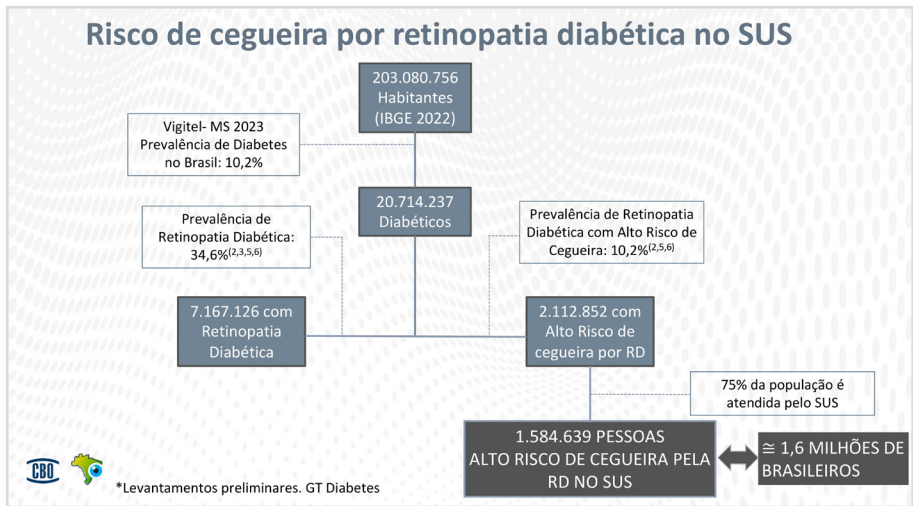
Risco de cegueira por retinopatia diabética no SUS

203.080.756 Habitantes (IBGE 2022)

Vigitel- MS 2023 Prevalência de Diabetes no Brasil: 10,2%

20.714.237 Diabéticos

Prevalência de Retinopatia Diabética: 34,6%$^{(2,3,5,6)}$

Prevalência de Retinopatia Diabética com Alto Risco de Cegueira: 10,2%$^{(2,5,6)}$

7.167.126 com Retinopatia Diabética

2.112.852 com Alto Risco de cegueira por RD

75% da população é atendida pelo SUS

1.584.639 PESSOAS ALTO RISCO DE CEGUEIRA PELA RD NO SUS

≅ 1,6 MILHÕES DE BRASILEIROS

CBO

*Levantamentos preliminares. GT Diabetes